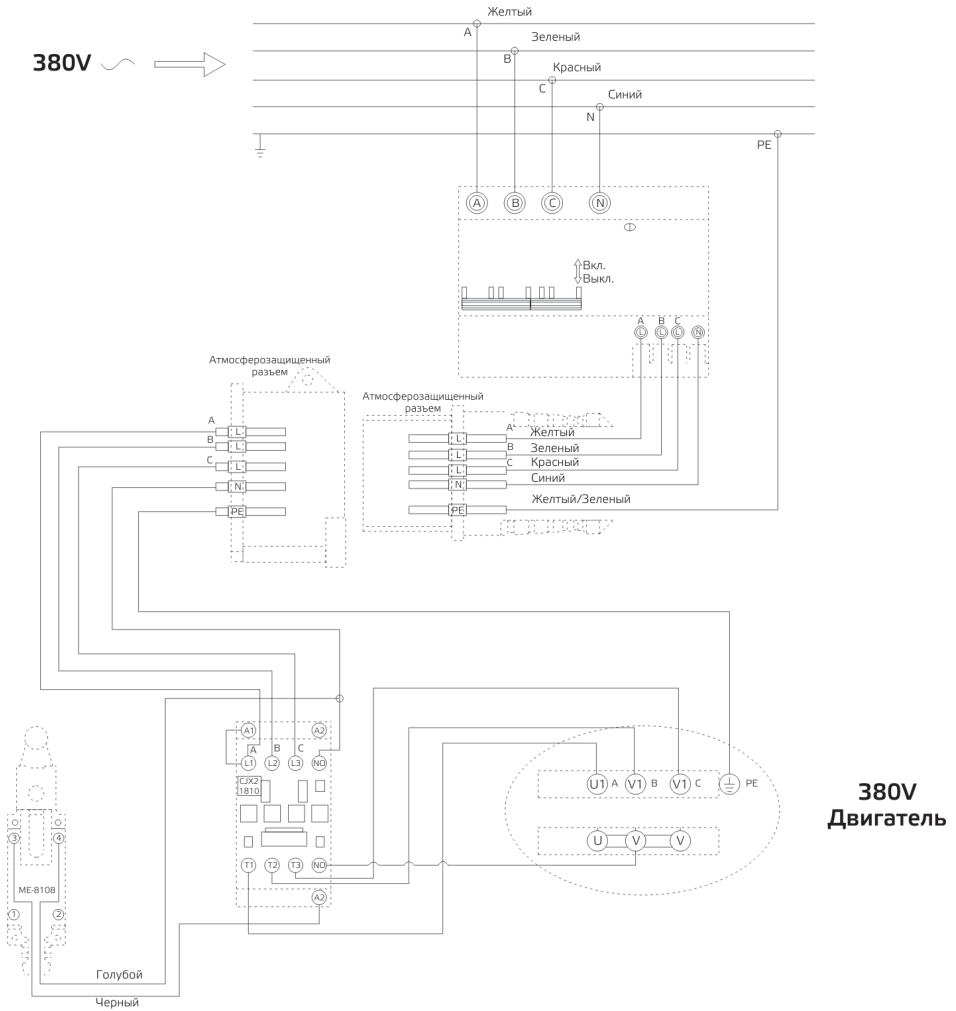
380V

Желтый
A
Зеленый
B
Красный
C
Синий
N
PE

A B C N

Вкл.
Выкл.

A B C
L L L N

Атмосферозащищенный разъем

A L
B L
C L
N
PE

Атмосферозащищенный разъем

A L Желтый
B L Зеленый
C L Красный
N Синий
PE Желтый/Зеленый

A1 A2
A B C
L1 L2 L3 NO
CJX2 1810
T1 T2 T3 NO
A2

U1 A V1 B V1 C PE
U V V

380V
Двигатель

3 4
ME-8108
1 2

Голубой
Черный